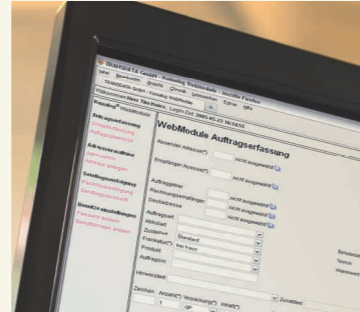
TRANSDATA GmbH - Auftrag Webmodule - Mozilla Firefox

Datei Bearbeiten Ansicht Chronik Lesezeichen Extras Hilfe

TRANSDATA GmbH - Transdata Webmodule

Transdata® Webmodule

WebModule Auftragserfassung

Absender Adresse(*) nicht ausgewählt

Empfänger Adresse(*) nicht ausgewählt

Auftraggeber

Rechnungsempfänger nicht ausgewählt

Dockadresse nicht ausgewählt

Auftragsart

Abholart

Zustellart Standard

Frankatur(*) frei Treck

Produkt

Auftragsnr.

Hinweistext

Zeichen Anzahl(*) Verpackung(*) Inhalt(*) Zusatztext

1 GP